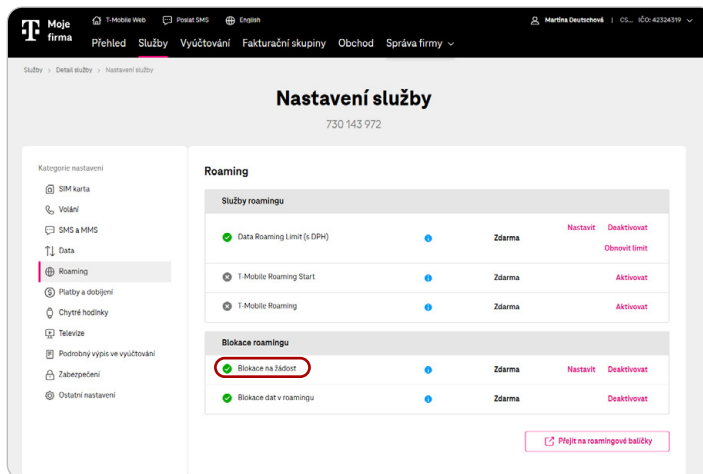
T Moje firma

T-Mobile Web | Poslat SMS | English

Martina Deutschová | CS... IČO: 42324319

Přehled Služby Vyúčtování Fakturační skupiny Obchod Správa firmy

Služby > Detail služby > Nastavení služby

Nastavení služby

730 143 972

Kategorie nastavení

SIM karta
Volání
SMS a MMS
Data
Roaming
Platby a dobíjení
Chytré hodinky
Televize
Podrobný výpis ve vyúčtování
Zabezpečení
Ostatní nastavení

Roaming

Služby roamingu

| | | | |
|---|---|---|---|
| Data Roaming Limit (s DPH) | i | Zdarma | Nastavit Deaktivovat Obnovit limit |
| T-Mobile Roaming Start | i | Zdarma | Aktivovat |
| T-Mobile Roaming | i | Zdarma | Aktivovat |

Blokace roamingu

| | | | |
|---|---|---|---|
| Blokace na žádost | i | Zdarma | Nastavit Deaktivovat |
| Blokace dat v roamingu | i | Zdarma | Deaktivovat |

Přejít na roamingové balíčky